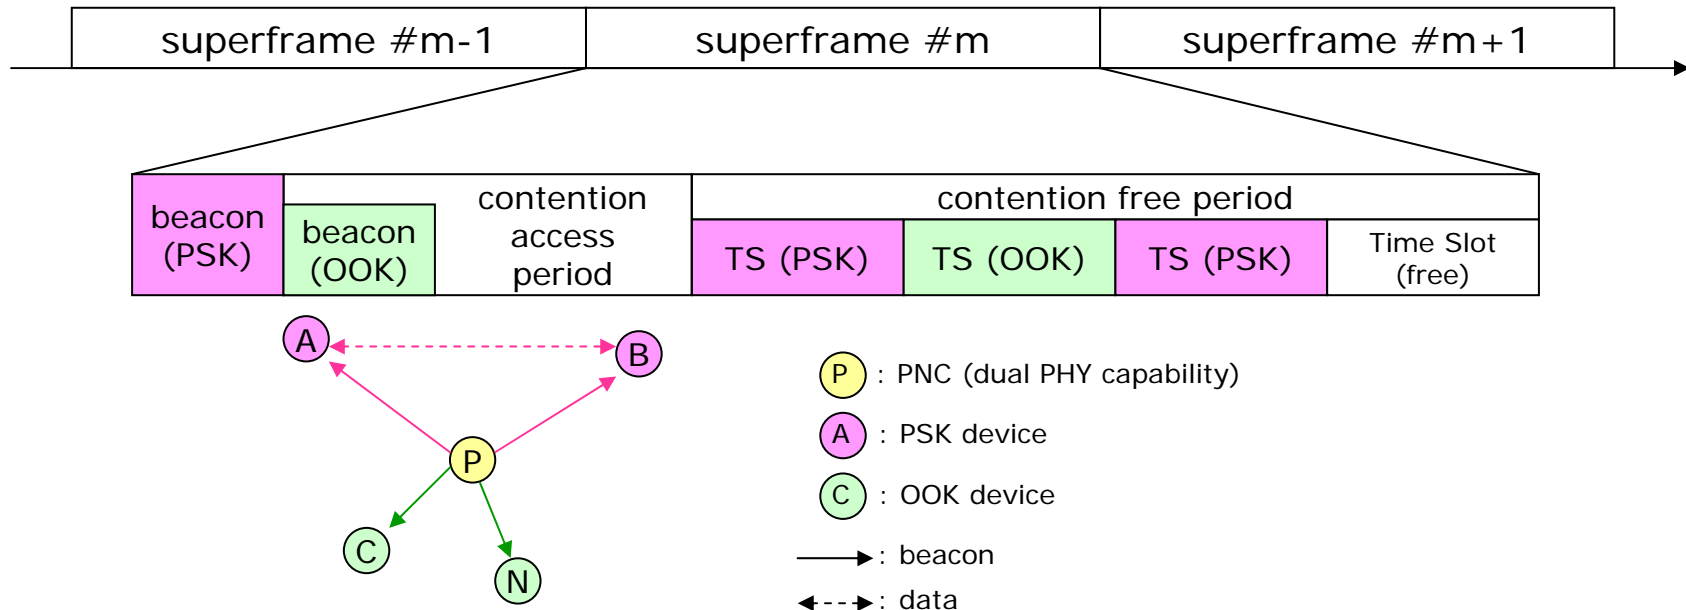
superframe #m-1
superframe #m
superframe #m+1

beacon (PSK)
beacon (OOK)
contention access period
contention free period
TS (PSK)
TS (OOK)
TS (PSK)
Time Slot (free)

A
B
P
C
N

P : PNC (dual PHY capability)
A : PSK device
C : OOK device
: beacon
: data